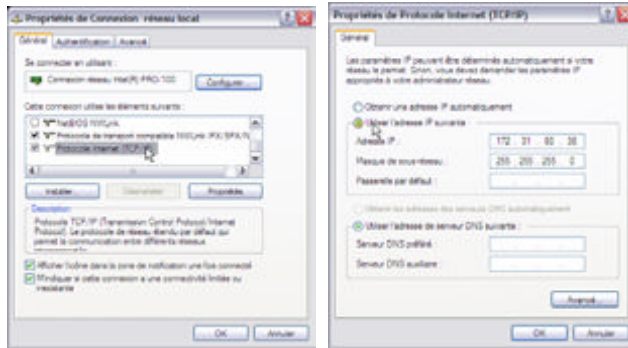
Propriétés de Connexion réseau local

Général | Authentification | Avancé

Se connecter en utilisant :

Connexion réseau Intel(R) PRO/100

Configurer...

Cette connexion utilise les éléments suivants :

NetBIOS NWLink

Protocole de transport compatible NWLink IPX/SPX/N

Protocole Internet (TCP/IP)

Installer... | Désinstaller | Propriétés

Description

Protocole TCP/IP (Transmission Control Protocol/Internet Protocol). Le protocole de réseau étendu par défaut qui permet la communication entre différents réseaux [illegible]

Afficher l'icône dans la zone de notification une fois connecté

M'indiquer si cette connexion a une connectivité limitée ou inexistante

OK | Annuler

Propriétés de Protocole Internet (TCP/IP)

Général

Les paramètres IP peuvent être déterminés automatiquement si votre réseau le permet. Sinon, vous devez demander les paramètres IP appropriés à votre administrateur réseau.

Obtenir une adresse IP automatiquement

Utiliser l'adresse IP suivante :

Adresse IP : 172 . 31 . 60 . 38

Masque de sous-réseau : 255 . 255 . 255 . 0

Passerelle par défaut :

Obtenir les adresses des serveurs DNS automatiquement

Utiliser l'adresse de serveur DNS suivante :

Serveur DNS préféré :

Serveur DNS auxiliaire :

Avancé...

OK | Annuler